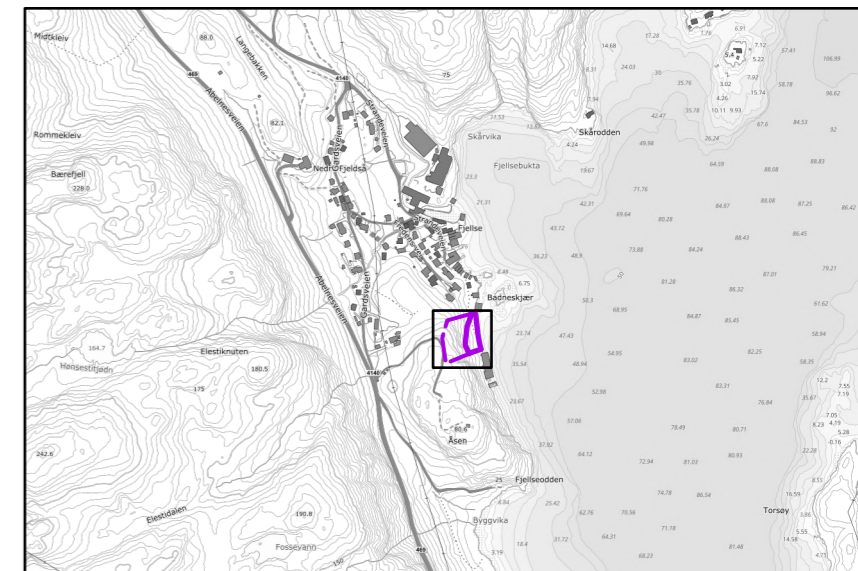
Midtkleiv
86.0
Langebakken
469
4140
75
Abelnesveien
Rommekleiv
82.1
Strandveien
Nedre Fjeldså
Skårvika
Skårodden
Bærefjell
228.0
Fjellsebukta
Fjellse
Badneskjær
Abelnesveien
Gardsveien
164.7
Elestiknuten
180.5
Honsestitjørn
175
4140
242.6
Åsen
Fjellseodden
Elestidalen
190.8
Byggvika
Fosseyann
469
Torsøy
14.68
17.28
24.03
35.78
42.47
35.78
47.68
64.59
71.76
84.97
88.08
87.25
80.28
84.24
88.43
86.45
87.01
79.21
81.28
86.32
67.62
84.87
85.45
58.94
83.02
82.25
58.35
83.31
76.84
80.71
78.49
80.93
72.94
81.03
74.78
86.54
71.18
81.48
68.23
64.12
57.06
52.98
54.95
48.94
47.43
35.54
23.47
37.92
25.42
62.76
70.56
64.31
31.72
18.4
3.19
4.84
23.74
58.3
68.95
48.9
36.23
43.12
42.31
49.64
73.88
21.31
23.3
19.67
49.98
26.24
11.57
21.53
4.24
6.46
6.75
106.99
96.62
84.53
92
88.83
86.42
6.31
7.12
5.22
37.41
7.92
58.78
15.74
4.26
3.02
10.11
9.93
12.2
7.55
7.19
7.05
4.19
6.23
5.28
0.76
22.28
16.59
5.55
14.58